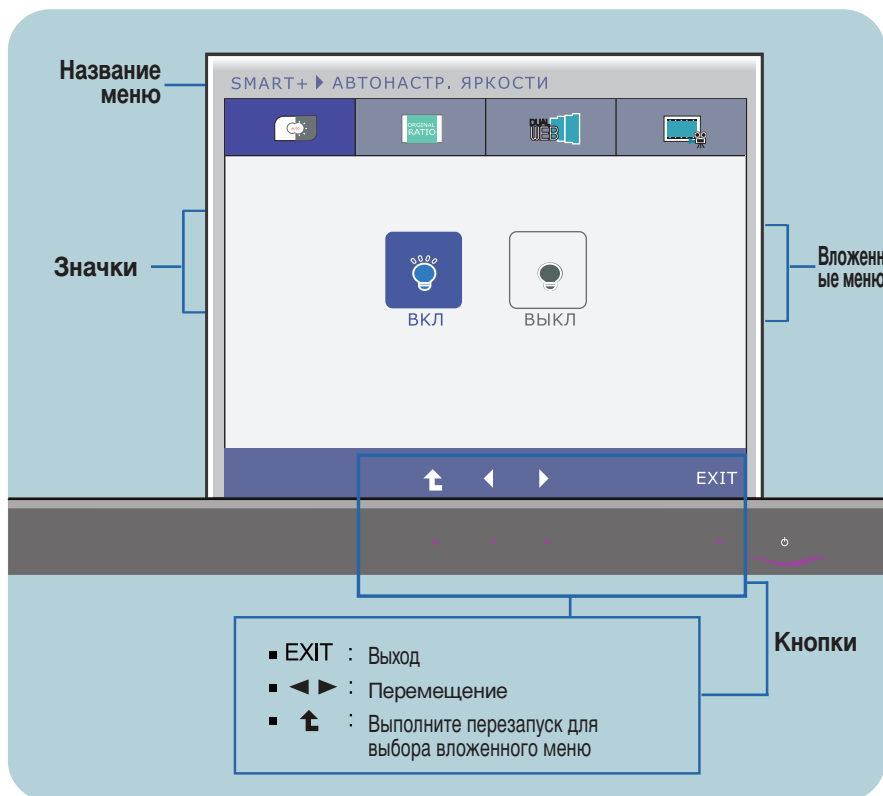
Название меню

SMART+ ▶ АВТОНАСТР. ЯРКОСТИ

ORIGINAL RATIO

DUAL WEB

Значки

Вложенные меню

ВКЛ

ВЫКЛ

EXIT

Кнопки

■ EXIT : Выход

■ ◄ ► : Перемещение

■ : Выполните перезапуск для выбора вложенного меню